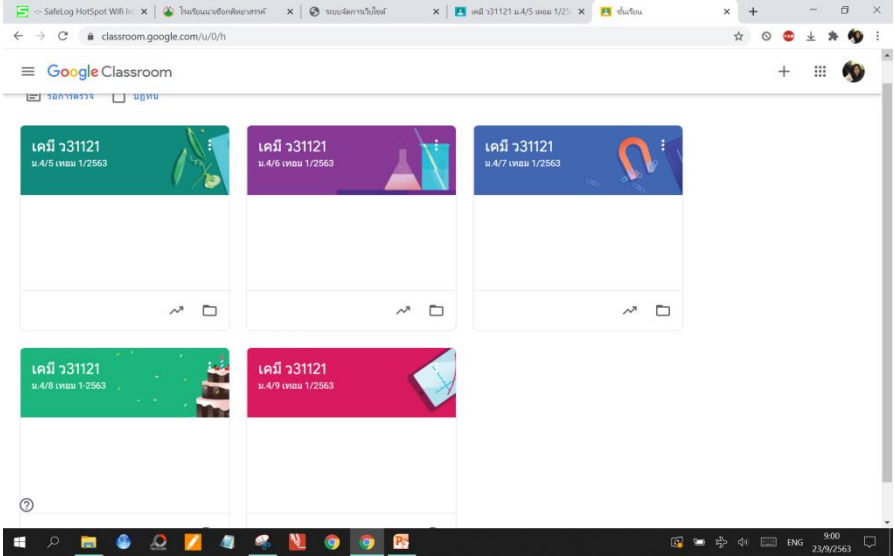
SafeLog HotSpot Wifi In ×
โรงเรียนนาเชือกพิทยาสรรค์ ×
ระบบจัดการเว็บไซต์ ×
เคมี ว31121 ม.4/5 เทอม 1/25 ×
ชั้นเรียน ×

classroom.google.com/u/0/h

Google Classroom

รอการตรวจ
บฏิทิน

เคมี ว31121
ม.4/5 เทอม 1/2563

เคมี ว31121
ม.4/6 เทอม 1/2563

เคมี ว31121
ม.4/7 เทอม 1/2563

เคมี ว31121
ม.4/8 เทอม 1-2563

เคมี ว31121
ม.4/9 เทอม 1/2563

ENG 9:00 23/9/2563